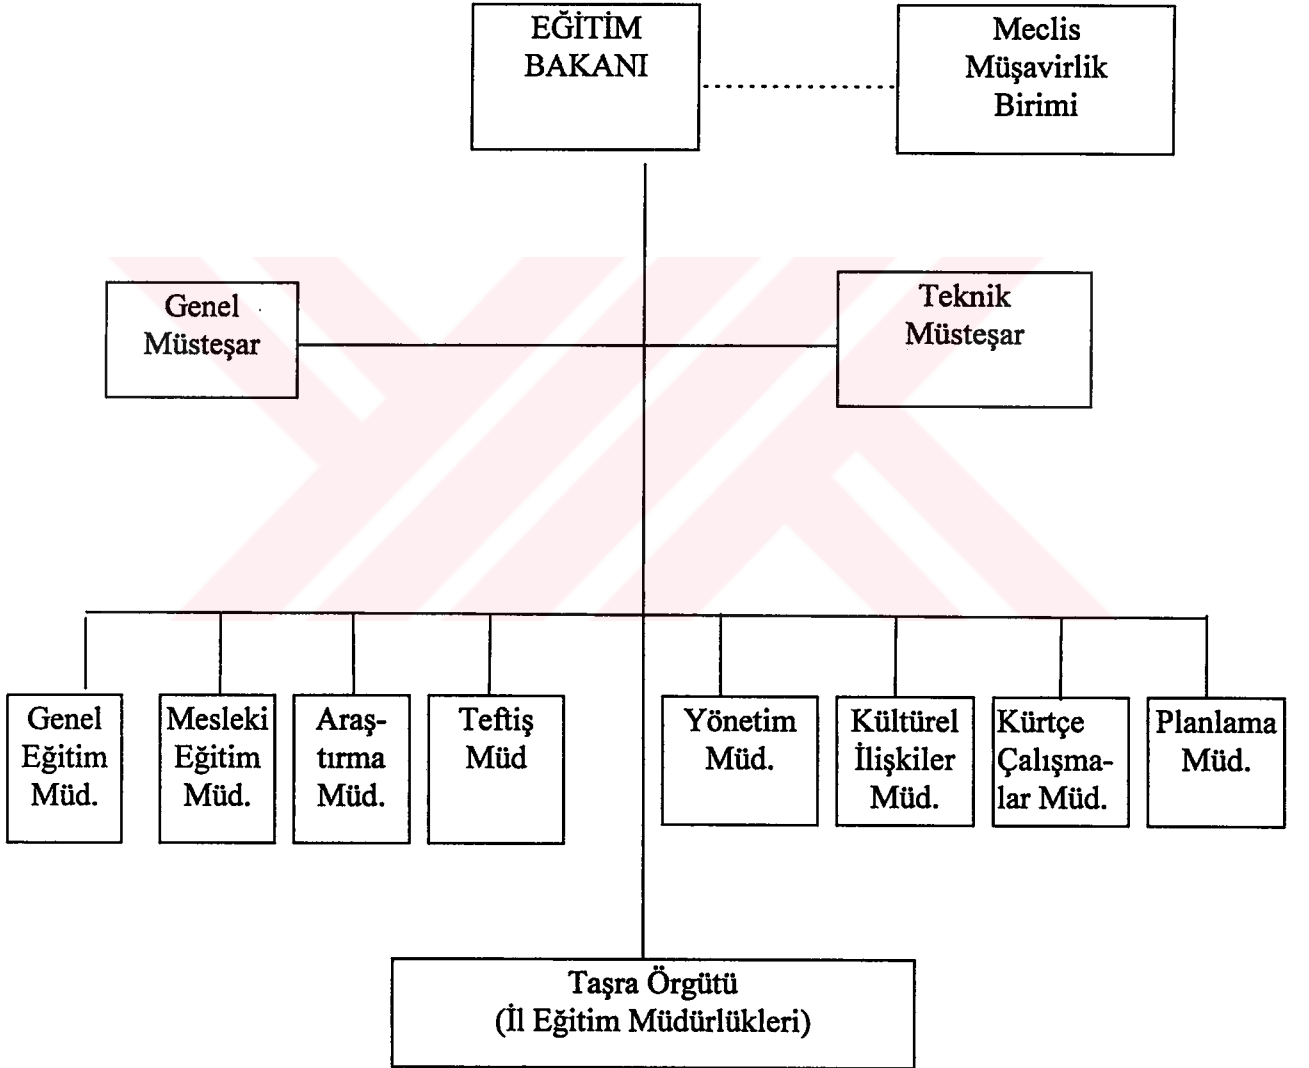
EĞİTİM BAKANI

Meclis Müşavirlik Birimi

Genel Müsteşar

Teknik Müsteşar

Genel Eğitim Müd.

Mesleki Eğitim Müd.

Araştırma Müd.

Teftiş Müd

Yönetim Müd.

Kültürel İlişkiler Müd.

Kürtçe Çalışmalar Müd.

Planlama Müd.

Taşra Örgütü
(İl Eğitim Müdürlükleri)